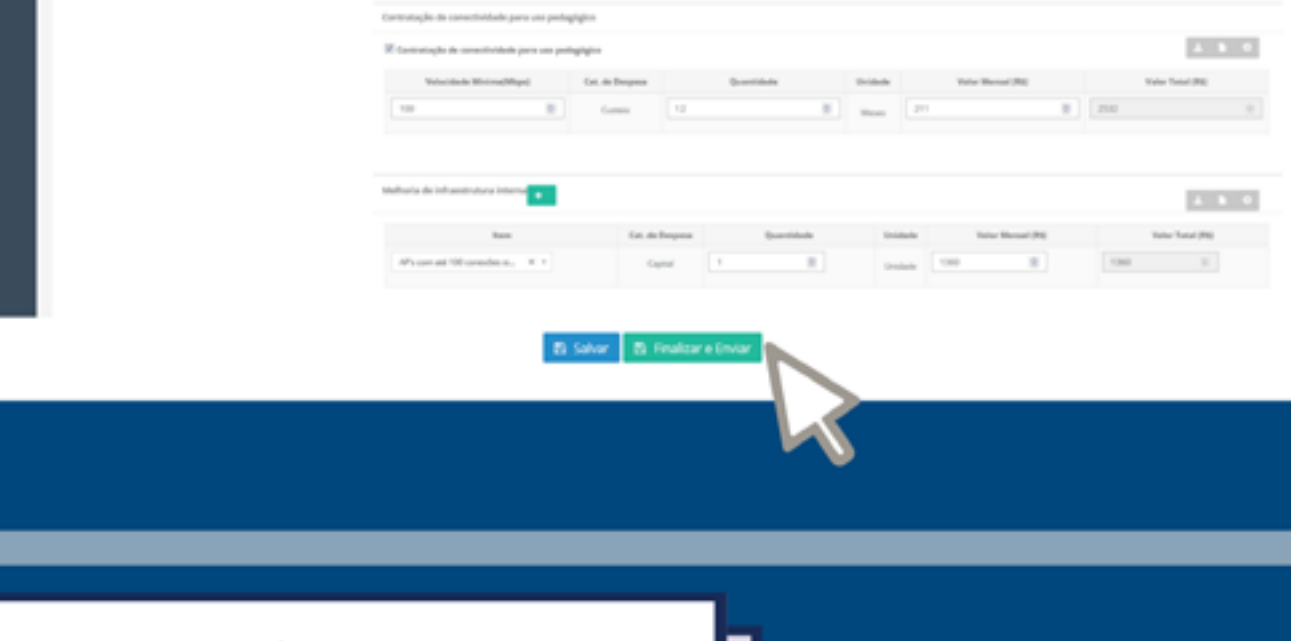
Contratação de conectividade para uso pedagógico

Contratação de conectividade para uso pedagógico

| Velocidade Mínima(Mbps) | Cat. de Despesa | Quantidade | Unidade | Valor Mensal (R$) | Valor Total (R$) |
|---|---|---|---|---|---|
| 100 | Custeio | 12 | Meses | 211 | 2532 |

Melhoria da infraestrutura interna

| Item | Cat. de Despesa | Quantidade | Unidade | Valor Mensal (R$) | Valor Total (R$) |
|---|---|---|---|---|---|
| AP's com até 100 conexões si... | Capital | 1 | Unidade | 1360 | 1360 |

Salvar Finalizar e Enviar